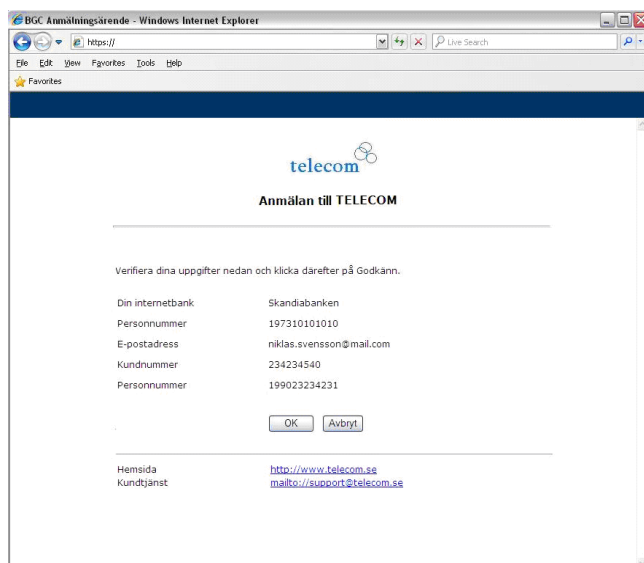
BGC Anmälningsärende - Windows Internet Explorer

https://

Live Search

File Edit View Favorites Tools Help

Favorites

telecom

Anmälan till TELECOM

Verifiera dina uppgifter nedan och klicka därefter på Godkänn.

| | |
|---|---|
| Din internetbank | Skandiabanken |
| Personnummer | 197310101010 |
| E-postadress | niklas.svensson@mail.com |
| Kundnummer | 234234540 |
| Personnummer | 199023234231 |

OK Avbryt

Hemsida http://www.telecom.se
Kundtjänst mailto://support@telecom.se